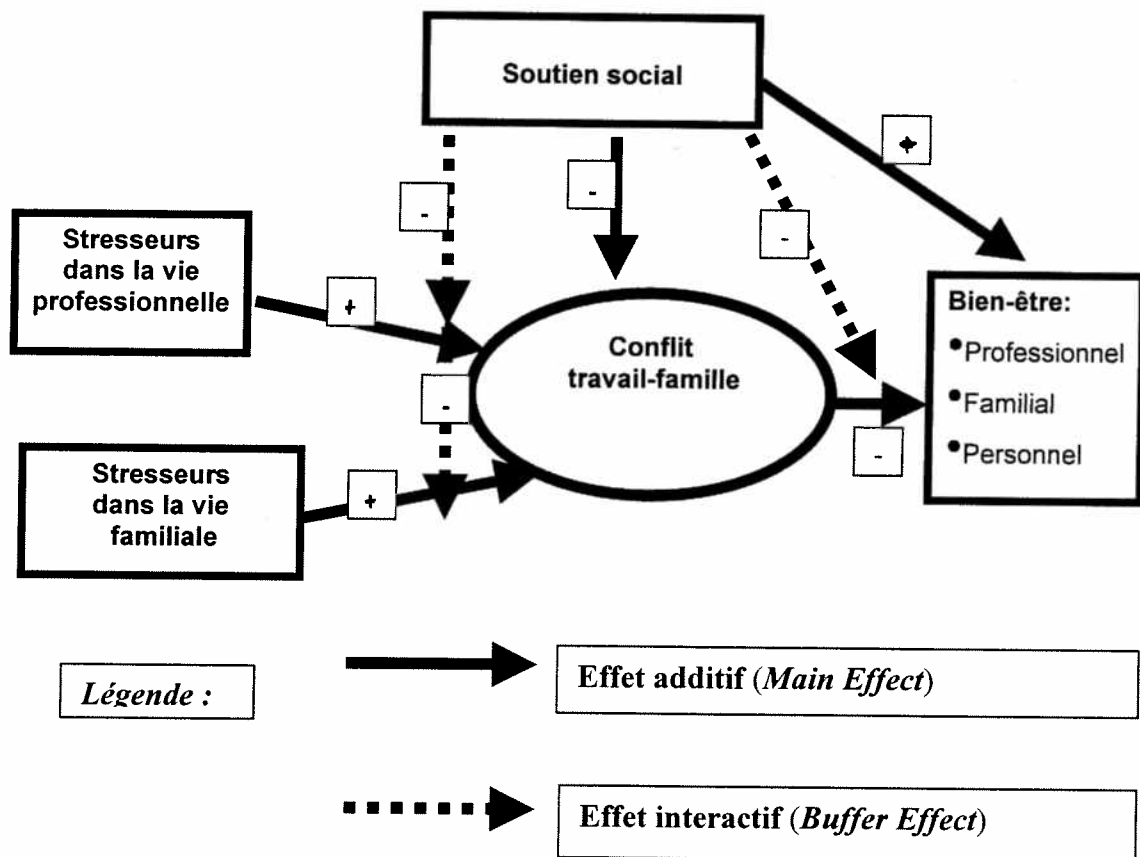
Soutien social

+

-

-

-

Stresseurs dans la vie professionnelle

+

Bien-être:
•Professionnel
•Familial
•Personnel

Conflit travail-famille

-

-

Stresseurs dans la vie familiale

+

Légende :

Effet additif (*Main Effect*)

Effet interactif (*Buffer Effect*)